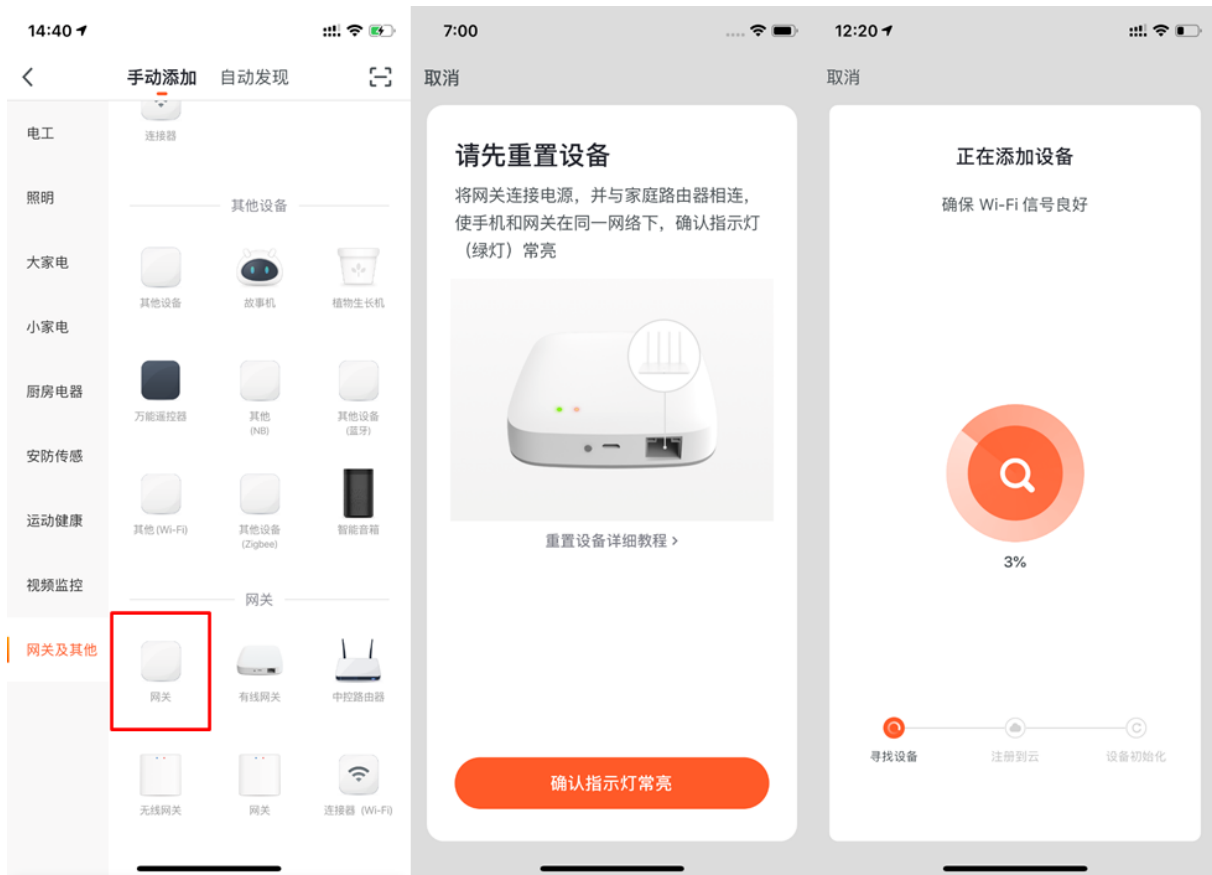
14:40

手动添加 自动发现

电工
照明
大家电
小家电
厨房电器
安防传感
运动健康
视频监控
网关及其他

连接器

其他设备

其他设备 故事机 植物生长机

万能遥控器 其他 (NB) 其他设备 (蓝牙)

其他 (Wi-Fi) 其他设备 (Zigbee) 智能音箱

网关

网关 有线网关 中控路由器

无线网关 网关 连接器 (Wi-Fi)

7:00

取消

请先重置设备

将网关连接电源，并与家庭路由器相连，使手机和网关在同一网络下，确认指示灯（绿灯）常亮

重置设备详细教程 >

确认指示灯常亮

12:20

取消

正在添加设备

确保 Wi-Fi 信号良好

3%

寻找设备 注册到云 设备初始化